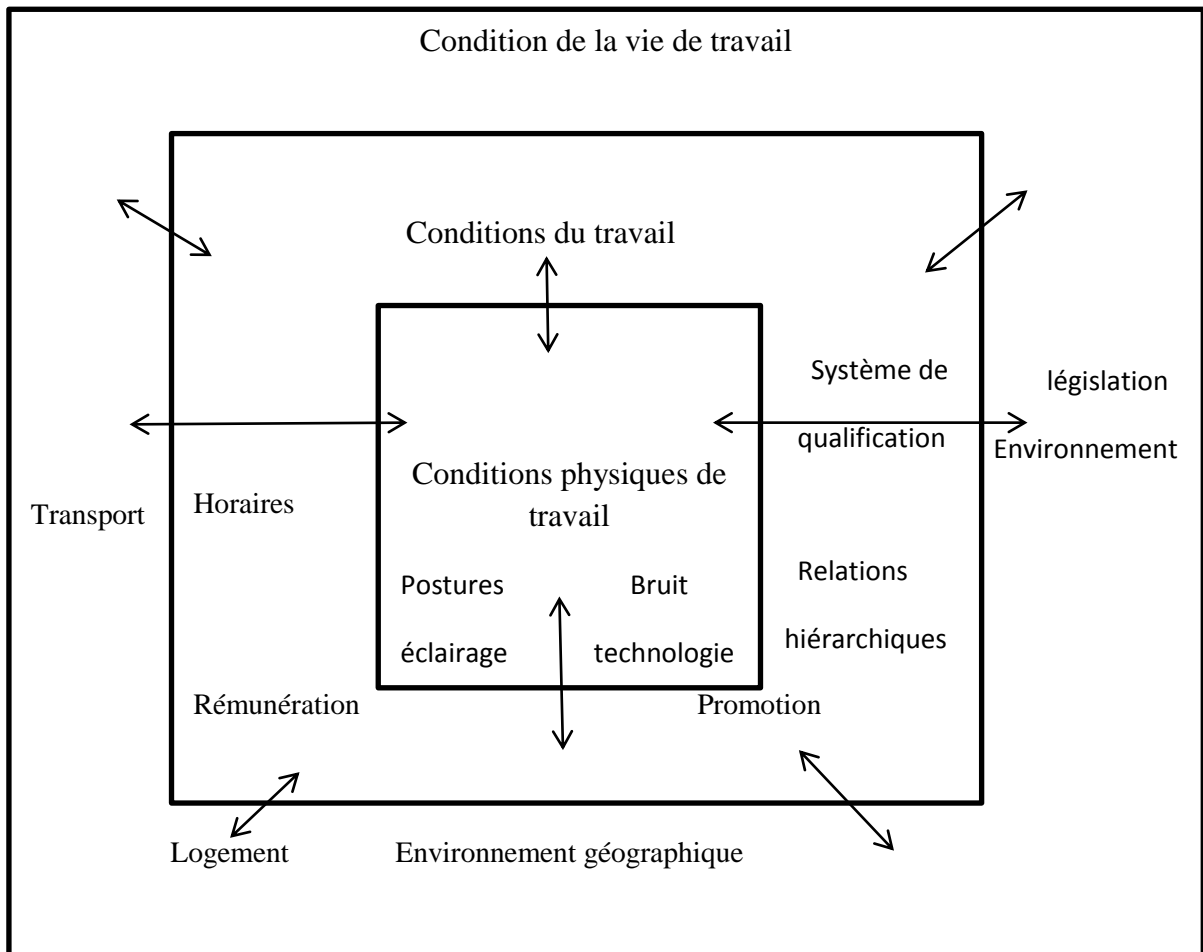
Condition de la vie de travail

Conditions du travail

Système de qualification

législation

Environnement

Conditions physiques de travail

Transport

Horaires

Postures

Bruit

éclairage

technologie

Relations hiérarchiques

Rémunération

Promotion

Logement

Environnement géographique